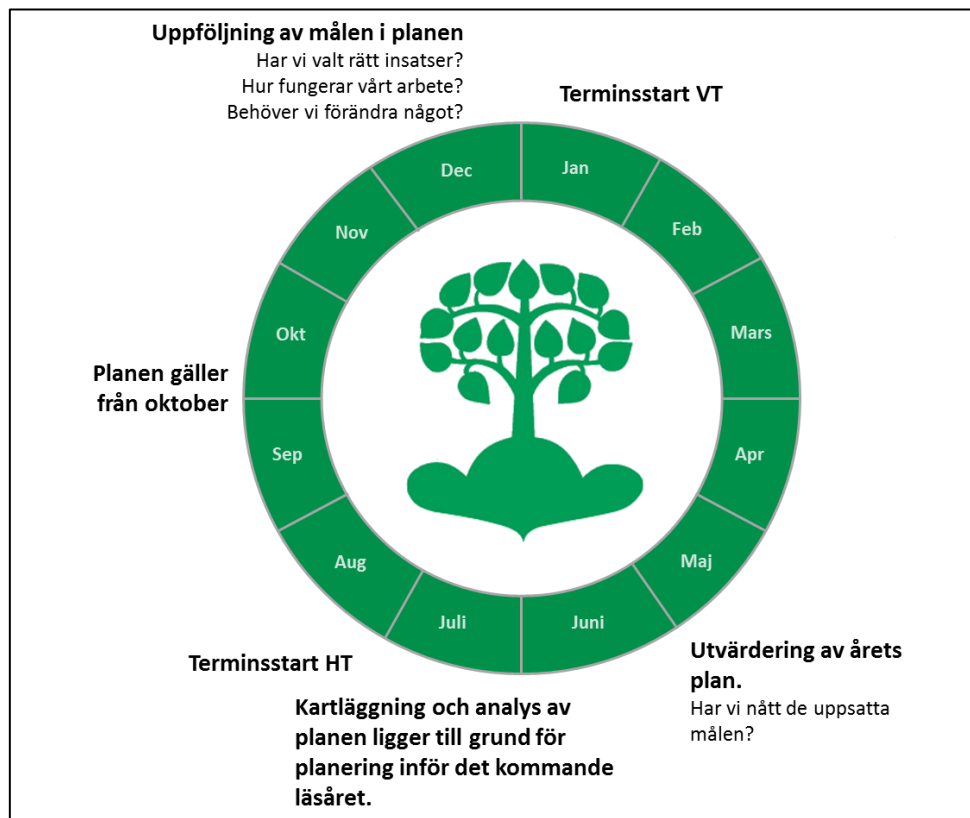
Uppföljning av målen i planen
Har vi valt rätt insatser?
Hur fungerar vårt arbete?
Behöver vi förändra något?

Terminsstart VT

Dec
Jan
Feb
Nov
Mars
Okt
Apr
Sep
Maj
Aug
Juli
Juni

Planen gäller från oktober

Terminsstart HT

Kartläggning och analys av planen ligger till grund för planering inför det kommande läsåret.

Utvärdering av årets plan.
Har vi nått de uppsatta målen?